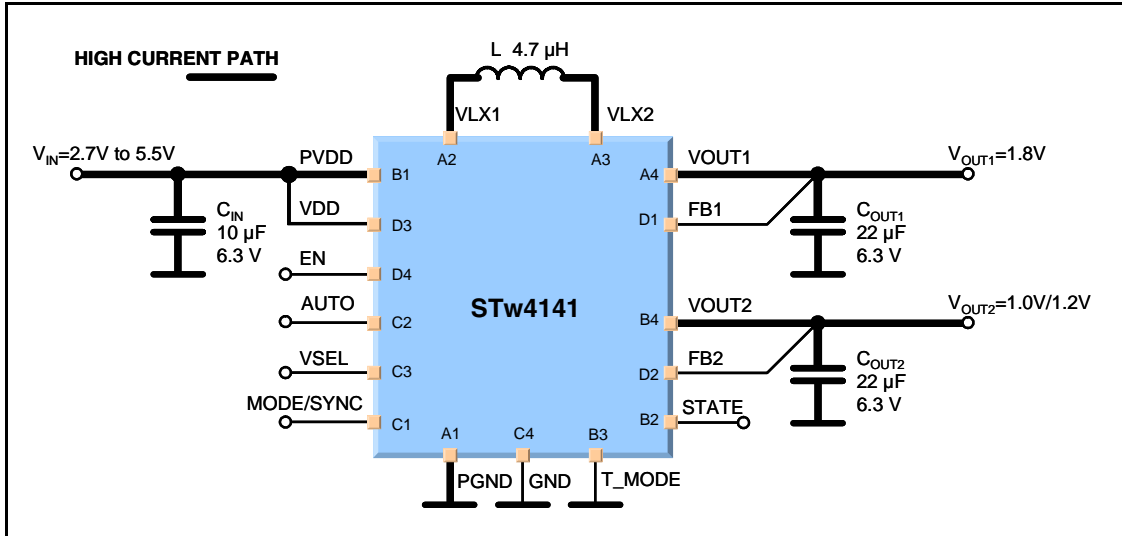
HIGH CURRENT PATH

L 4.7 µH

VLX1
VLX2
A2
A3

$V_{IN}$=2.7V to 5.5V
PVDD
B1
VDD
D3
$C_{IN}$
10 µF
6.3 V
EN
D4
AUTO
C2
VSEL
C3
MODE/SYNC
C1

STw4141

VOUT1
A4
$V_{OUT1}$=1.8V
FB1
D1
$C_{OUT1}$
22 µF
6.3 V
VOUT2
B4
$V_{OUT2}$=1.0V/1.2V
FB2
D2
$C_{OUT2}$
22 µF
6.3 V
STATE
B2

A1
C4
B3
PGND
GND
T_MODE